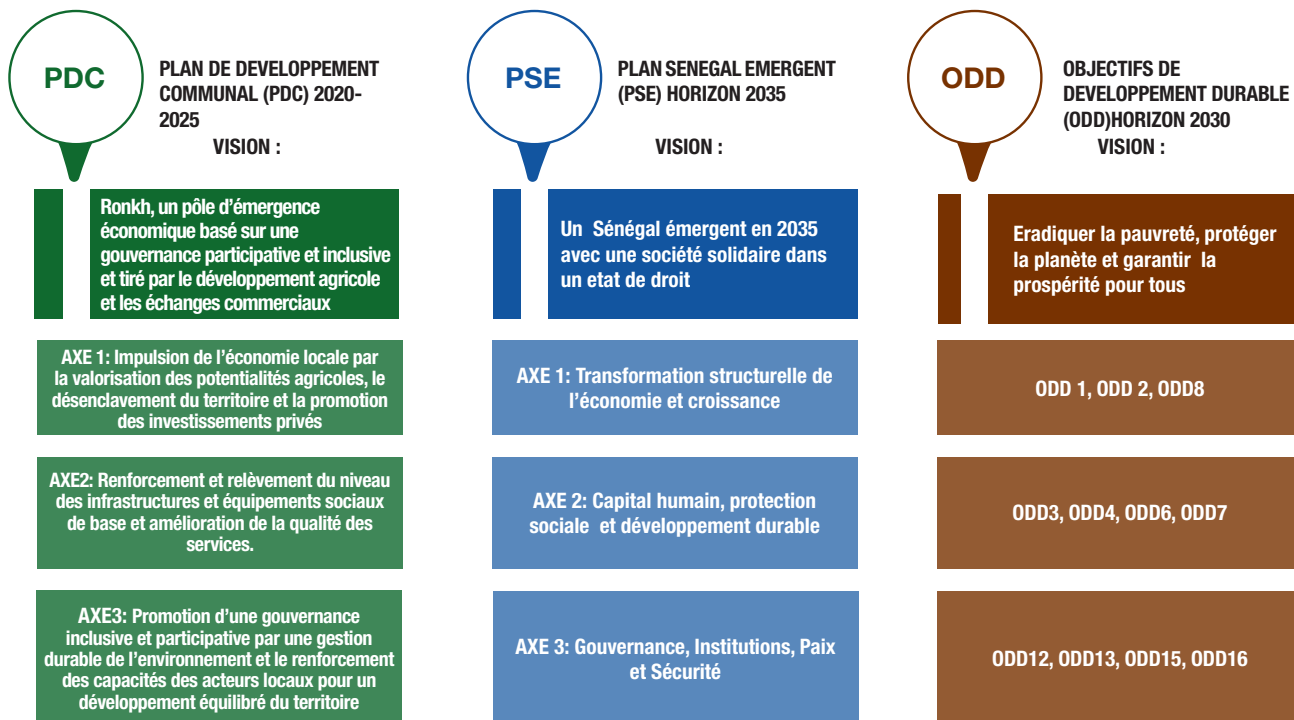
PDC

PLAN DE DEVELOPPEMENT COMMUNAL (PDC) 2020-2025

VISION :

Ronkh, un pôle d'émergence économique basé sur une gouvernance participative et inclusive et tiré par le développement agricole et les échanges commerciaux

AXE 1: Impulsion de l'économie locale par la valorisation des potentialités agricoles, le désenclavement du territoire et la promotion des investissements privés

AXE2: Renforcement et relèvement du niveau des infrastructures et équipements sociaux de base et amélioration de la qualité des services.

AXE3: Promotion d'une gouvernance inclusive et participative par une gestion durable de l'environnement et le renforcement des capacités des acteurs locaux pour un développement équilibré du territoire

PSE

PLAN SENEGAL EMERGENT (PSE) HORIZON 2035

VISION :

Un Sénégal émergent en 2035 avec une société solidaire dans un etat de droit

AXE 1: Transformation structurelle de l'économie et croissance

AXE 2: Capital humain, protection sociale et développement durable

AXE 3: Gouvernance, Institutions, Paix et Sécurité

ODD

OBJECTIFS DE DEVELOPPEMENT DURABLE (ODD)HORIZON 2030

VISION :

Eradiquer la pauvreté, protéger la planète et garantir la prospérité pour tous

ODD 1, ODD 2, ODD8

ODD3, ODD4, ODD6, ODD7

ODD12, ODD13, ODD15, ODD16